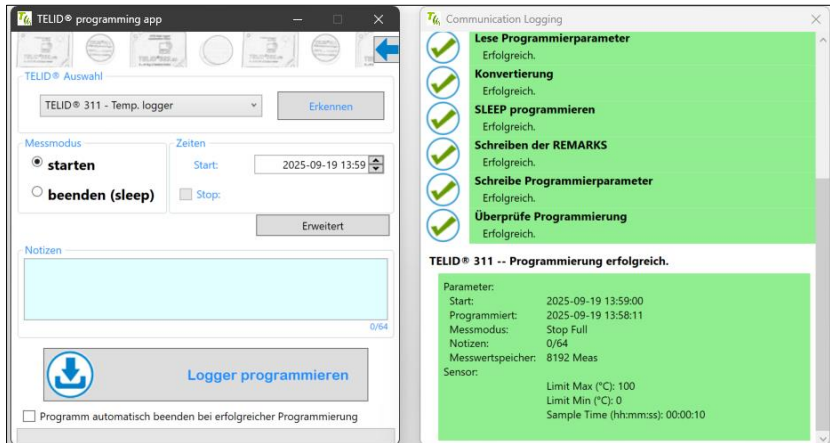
TELID® programming app

TELID® Auswahl
TELID® 311 - Temp. logger
Erkennen

Messmodus
starten
beenden (sleep)

Zeiten
Start: 2025-09-19 13:59
Stop:

Erweitert

Notizen
0/64

Logger programmieren

Programm automatisch beenden bei erfolgreicher Programmierung

Communication Logging

Lese Programmierparameter
Erfolgreich.
Konvertierung
Erfolgreich.
SLEEP programmieren
Erfolgreich.
Schreiben der REMARKS
Erfolgreich.
Schreibe Programmierparameter
Erfolgreich.
Überprüfe Programmierung
Erfolgreich.

TELID® 311 -- Programmierung erfolgreich.

Parameter:
Start: 2025-09-19 13:59:00
Programmiert: 2025-09-19 13:58:11
Messmodus: Stop Full
Notizen: 0/64
Messwertspeicher: 8192 Meas
Sensor:
Limit Max (°C): 100
Limit Min (°C): 0
Sample Time (hh:mm:ss): 00:00:10